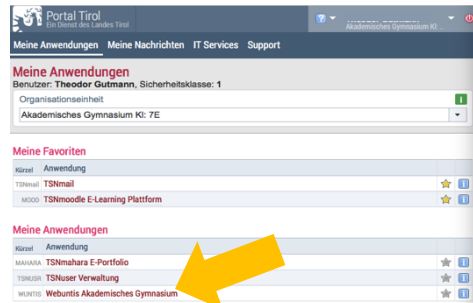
Portal Tirol
Ein Dienst des Landes Tirol

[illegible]
Akademisches Gymnasium Kl: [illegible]

Meine Anwendungen Meine Nachrichten IT Services Support

Meine Anwendungen
Benutzer: Theodor Gutmann, Sicherheitsklasse: 1

Organisationseinheit
Akademisches Gymnasium Kl: 7E

Meine Favoriten

| Kürzel | Anwendung |
|---|---|
| TSNmail | TSNmail |
| MOOD | TSNmoodle E-Learning Plattform |

Meine Anwendungen

| Kürzel | Anwendung |
|---|---|
| MAHARA | TSNmahara E-Portfolio |
| TSNUSR | TSNuser Verwaltung |
| WUNTIS | Webuntis Akademisches Gymnasium |